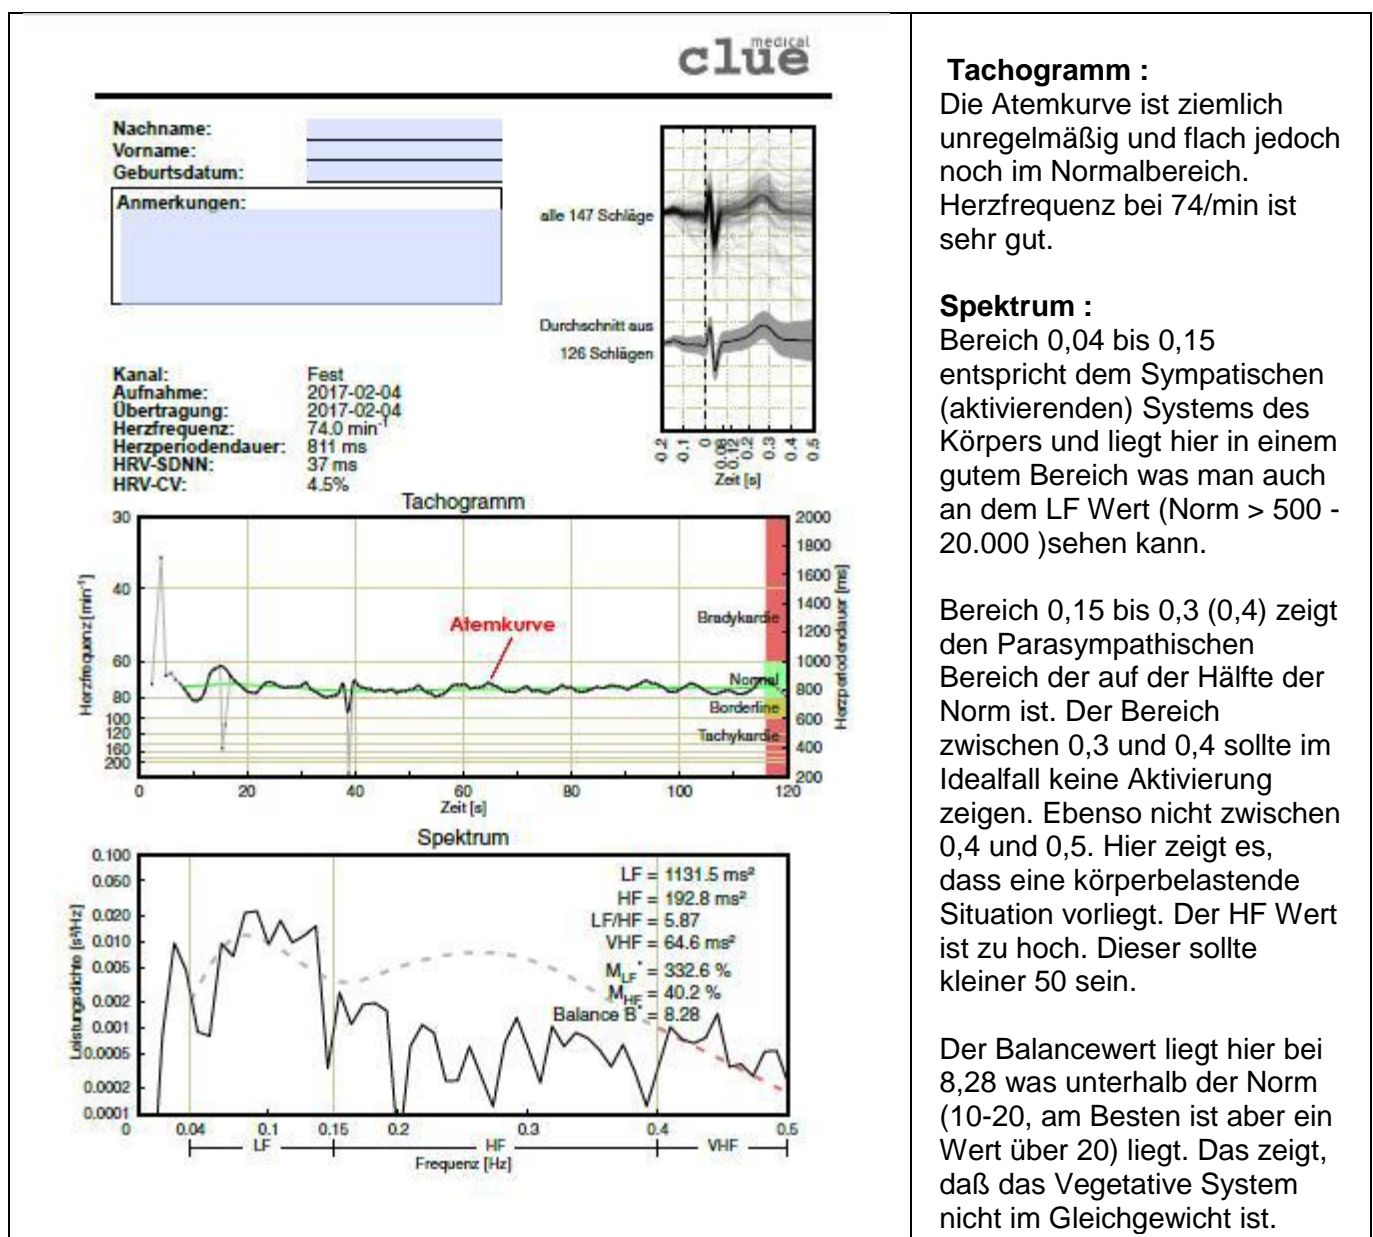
clue medical

Nachname:
Vorname:
Geburtsdatum:
Anmerkungen:

alle 147 Schläge

Durchschnitt aus 126 Schlägen

-0.2 -0.1 0 0.08 0.12 0.2 0.3 0.4 0.5
Zeit [s]

Kanal: Fest
Aufnahme: 2017-02-04
Übertragung: 2017-02-04
Herzfrequenz: 74.0 $min^{-1}$
Herzperiodendauer: 811 ms
HRV-SDNN: 37 ms
HRV-CV: 4.5%

Tachogramm

Herzfrequenz [$min^{-1}$]
30
40
60
80
100
120
160
200

Atemkurve
Bradykardie
Normal
Borderline
Tachykardie

Herzperiodendauer [ms]
2000
1800
1600
1400
1200
1000
800
600
400
200

0 20 40 60 80 100 120
Zeit [s]

Spektrum

Leistungsdichte [$s^2/Hz$]
0.100
0.050
0.020
0.010
0.005
0.002
0.001
0.0005
0.0002
0.0001

LF = 1131.5 ms²
HF = 192.8 ms²
LF/HF = 5.87
VHF = 64.6 ms²
$M_{LF}^*$ = 332.6 %
$M_{HF}^*$ = 40.2 %
Balance B* = 8.28

0 0.04 0.1 0.15 0.2 0.3 0.4 0.5
LF HF VHF
Frequenz [Hz]

Tachogramm :
Die Atemkurve ist ziemlich unregelmäßig und flach jedoch noch im Normalbereich. Herzfrequenz bei 74/min ist sehr gut.

Spektrum :
Bereich 0,04 bis 0,15 entspricht dem Sympatischen (aktivierenden) Systems des Körpers und liegt hier in einem gutem Bereich was man auch an dem LF Wert (Norm > 500 - 20.000 )sehen kann.

Bereich 0,15 bis 0,3 (0,4) zeigt den Parasympathischen Bereich der auf der Hälfte der Norm ist. Der Bereich zwischen 0,3 und 0,4 sollte im Idealfall keine Aktivierung zeigen. Ebenso nicht zwischen 0,4 und 0,5. Hier zeigt es, dass eine körperbelastende Situation vorliegt. Der HF Wert ist zu hoch. Dieser sollte kleiner 50 sein.

Der Balancewert liegt hier bei 8,28 was unterhalb der Norm (10-20, am Besten ist aber ein Wert über 20) liegt. Das zeigt, daß das Vegetative System nicht im Gleichgewicht ist.